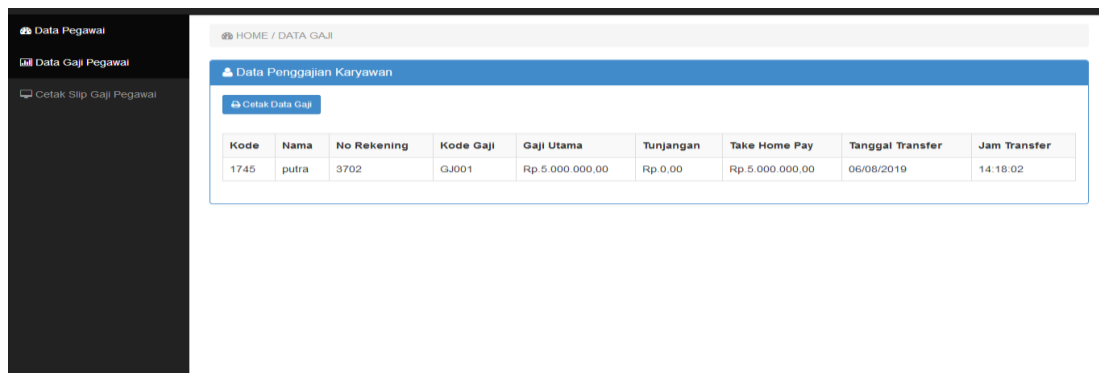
Data Pegawai
Data Gaji Pegawai
Cetak Slip Gaji Pegawai

HOME / DATA GAJI

Data Penggajian Karyawan

Cetak Data Gaji

| Kode | Nama | No Rekening | Kode Gaji | Gaji Utama | Tunjangan | Take Home Pay | Tanggal Transfer | Jam Transfer |
|---|---|---|---|---|---|---|---|---|
| 1745 | putra | 3702 | GJ001 | Rp.5.000.000,00 | Rp.0,00 | Rp.5.000.000,00 | 06/08/2019 | 14:18:02 |